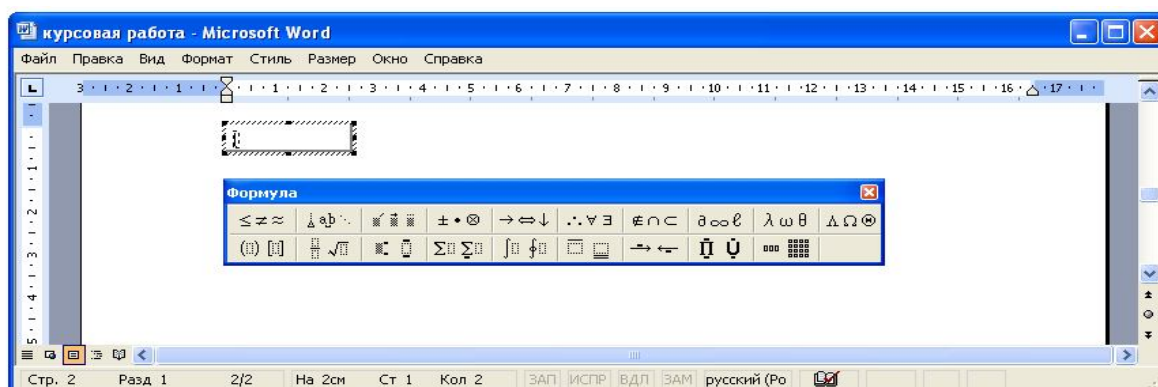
курсовая работа - Microsoft Word

Файл Правка Вид Формат Стиль Размер Окно Справка

3 · 2 · 1 · 1 · 2 · 3 · 4 · 5 · 6 · 7 · 8 · 9 · 10 · 11 · 12 · 13 · 14 · 15 · 16 · 17

Формула

$\leq \neq \approx$ | $\pm \bullet \otimes$ | $\rightarrow \Leftrightarrow \downarrow$ | $\therefore \forall \exists$ | $\notin \cap \subset$ | $\partial \infty \ell$ | $\lambda \omega \theta$ | $\Lambda \Omega \Theta$

$\Sigma$ $\Sigma$ | $\int$ $\oint$ | $\rightarrow \leftarrow$ | $\bar{\Pi}$ $\dot{U}$

Стр. 2 Разд 1 2/2 На 2см Ст 1 Кол 2 ЗАП ИСПР ВДЛ ЗАМ русский (Ро